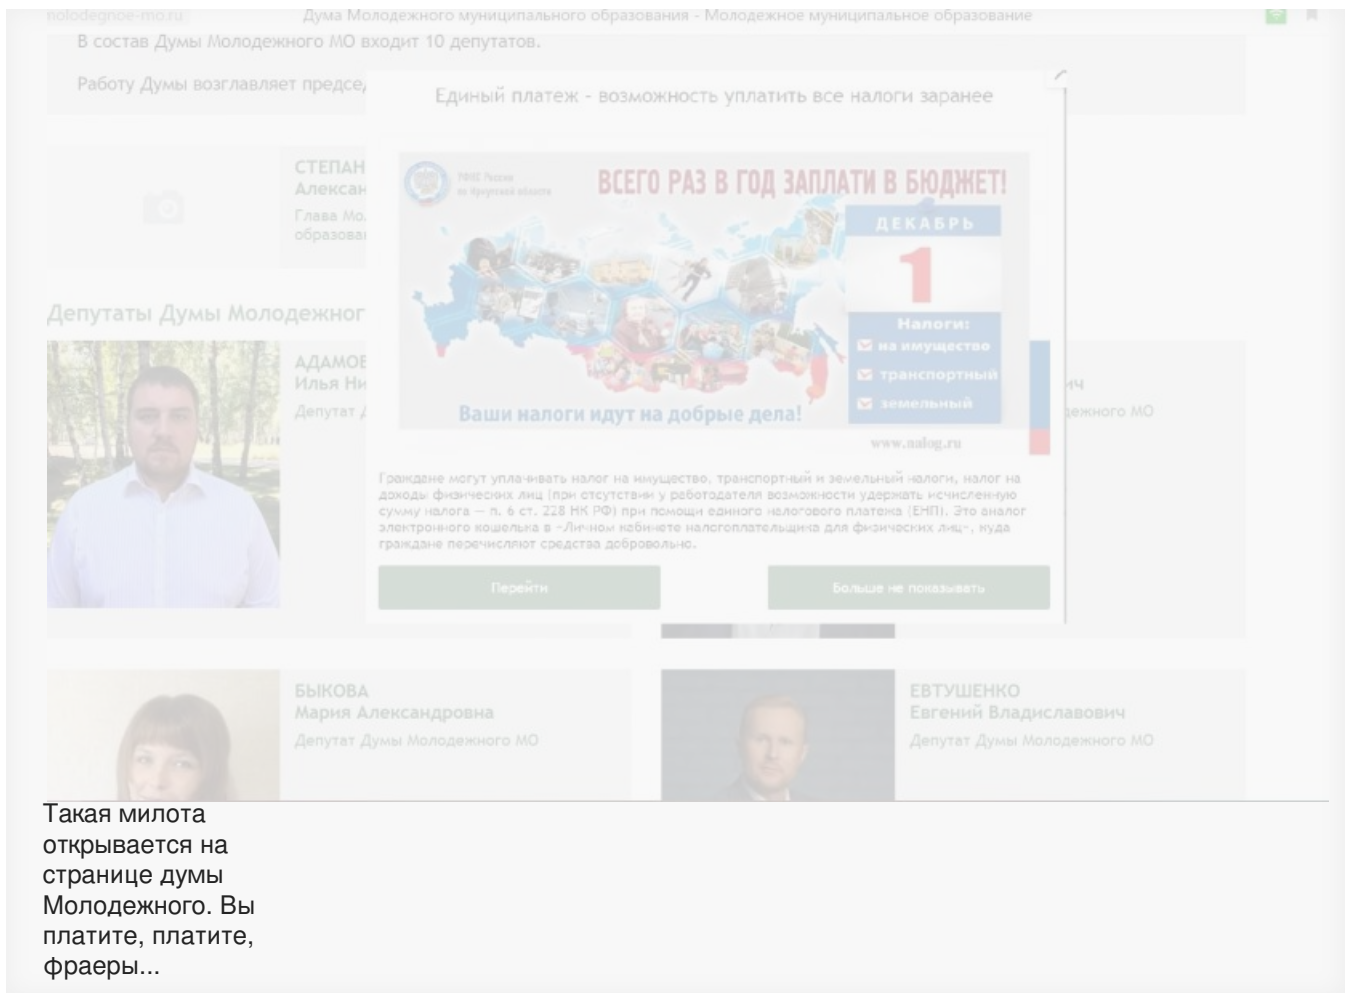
molodegnoe-mo.ru Дума Молодежного муниципального образования - Молодежное муниципальное образование

В состав Думы Молодежного МО входит 10 депутатов.

Работу Думы возглавляет председ

СТЕПАН
Алексан
Глава Мо
образова

Депутаты Думы Молодежног

АДАМОВ
Илья Ни
Депутат Д

ич
ежного МО

Единый платеж - возможность уплатить все налоги заранее

ФНС России по Иркутской области

ВСЕГО РАЗ В ГОД ЗАПЛАТИ В БЮДЖЕТ!

ДЕКАБРЬ
1

Налоги:
на имущество
транспортный
земельный

Ваши налоги идут на добрые дела!

www.nalog.ru

Граждане могут уплачивать налог на имущество, транспортный и земельный налоги, налог на доходы физических лиц (при отсутствии у работодателя возможности удержать исчисленную сумму налога — п. 6 ст. 228 НК РФ) при помощи единого налогового платежа (ЕНП). Это аналог электронного кошелька в «Личном кабинете налогоплательщика для физических лиц», куда граждане перечисляют средства добровольно.

Перейти

Больше не показывать

БЫКОВА
Мария Александровна
Депутат Думы Молодежного МО

ЕВТУШЕНКО
Евгений Владиславович
Депутат Думы Молодежного МО

Такая милота открывается на странице думы Молодежного. Вы платите, платите, фраеры...